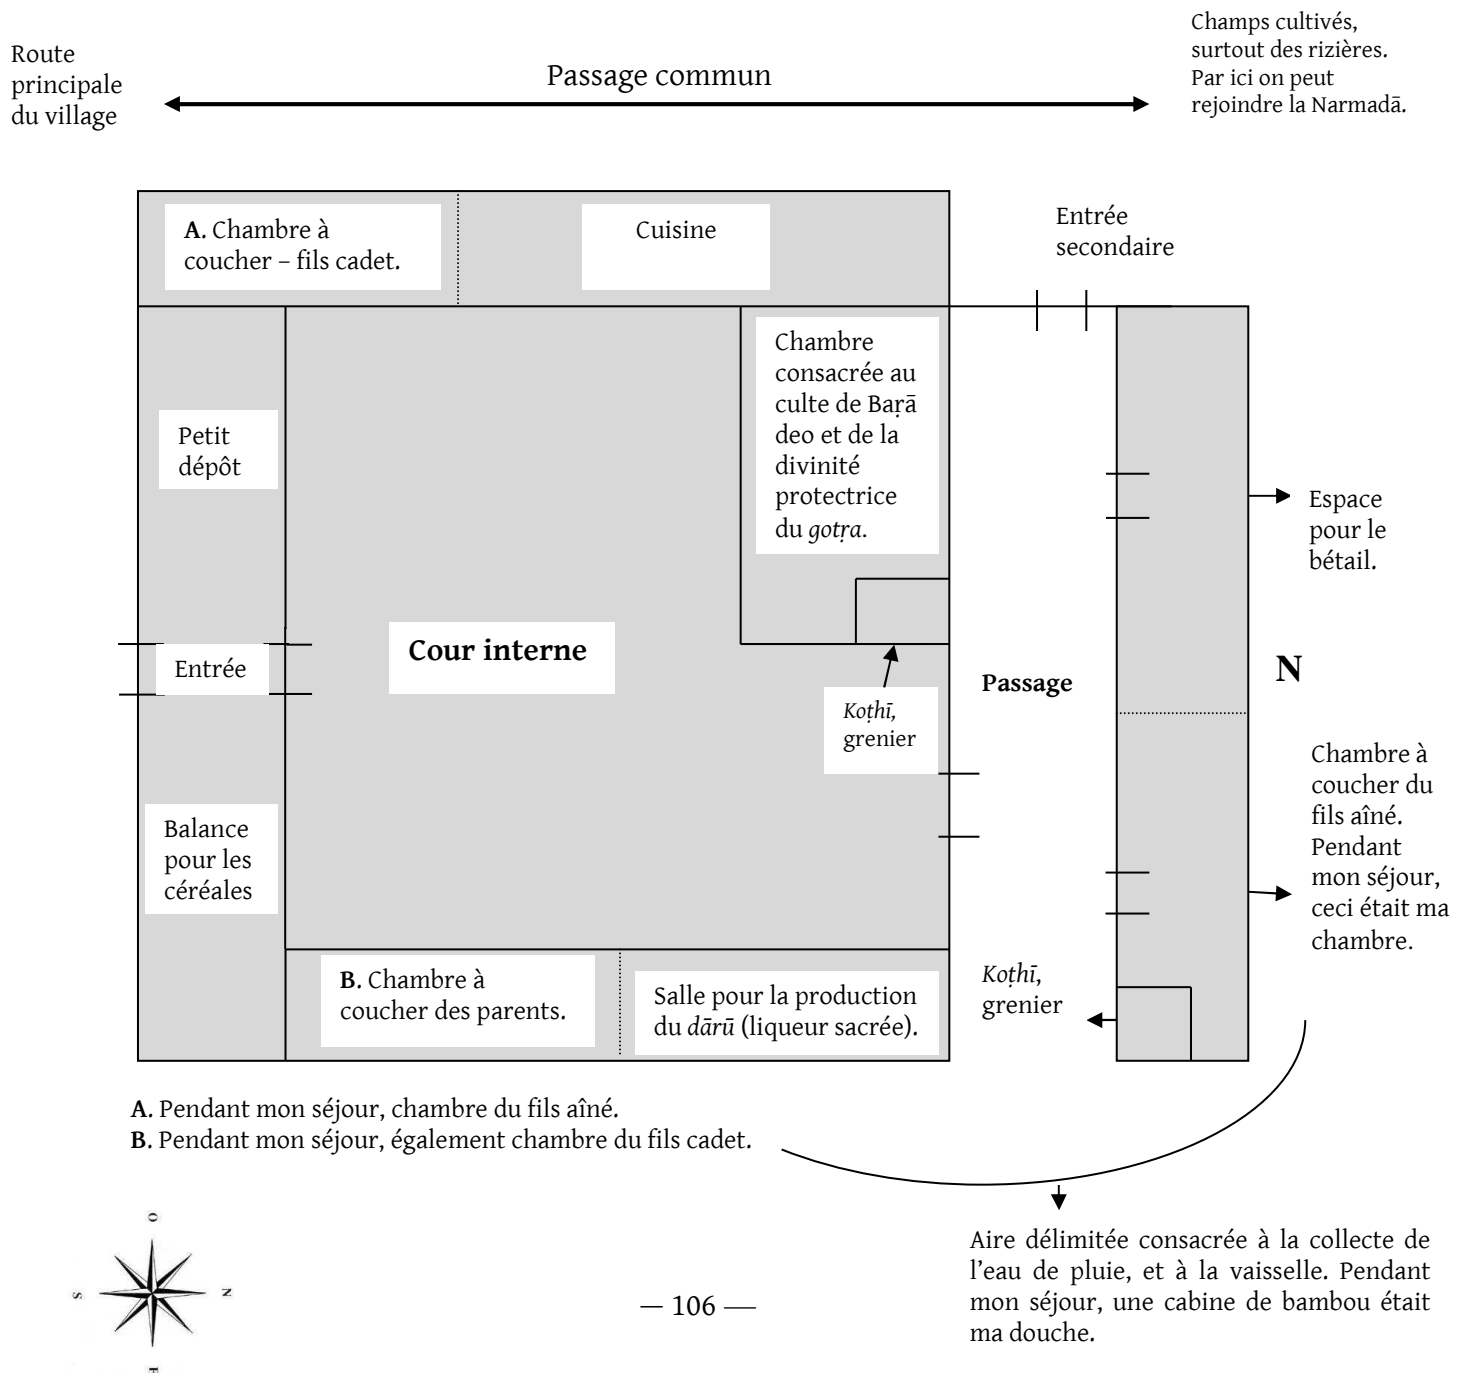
Route principale du village

Passage commun

Champs cultivés, surtout des rizières. Par ici on peut rejoindre la Narmadā.

**A**. Chambre à coucher – fils cadet.

Cuisine

Entrée secondaire

Chambre consacrée au culte de Baṛā deo et de la divinité protectrice du *gotṛa*.

Petit dépôt

Espace pour le bétail.

Entrée

**Cour interne**

*Koṭhī*, grenier

**Passage**

**N**

Chambre à coucher du fils aîné. Pendant mon séjour, ceci était ma chambre.

Balance pour les céréales

**B**. Chambre à coucher des parents.

Salle pour la production du *dārū* (liqueur sacrée).

*Koṭhī*, grenier

**A**. Pendant mon séjour, chambre du fils aîné.
**B**. Pendant mon séjour, également chambre du fils cadet.

O
S
N
E

— 106 —

Aire délimitée consacrée à la collecte de l'eau de pluie, et à la vaisselle. Pendant mon séjour, une cabine de bambou était ma douche.